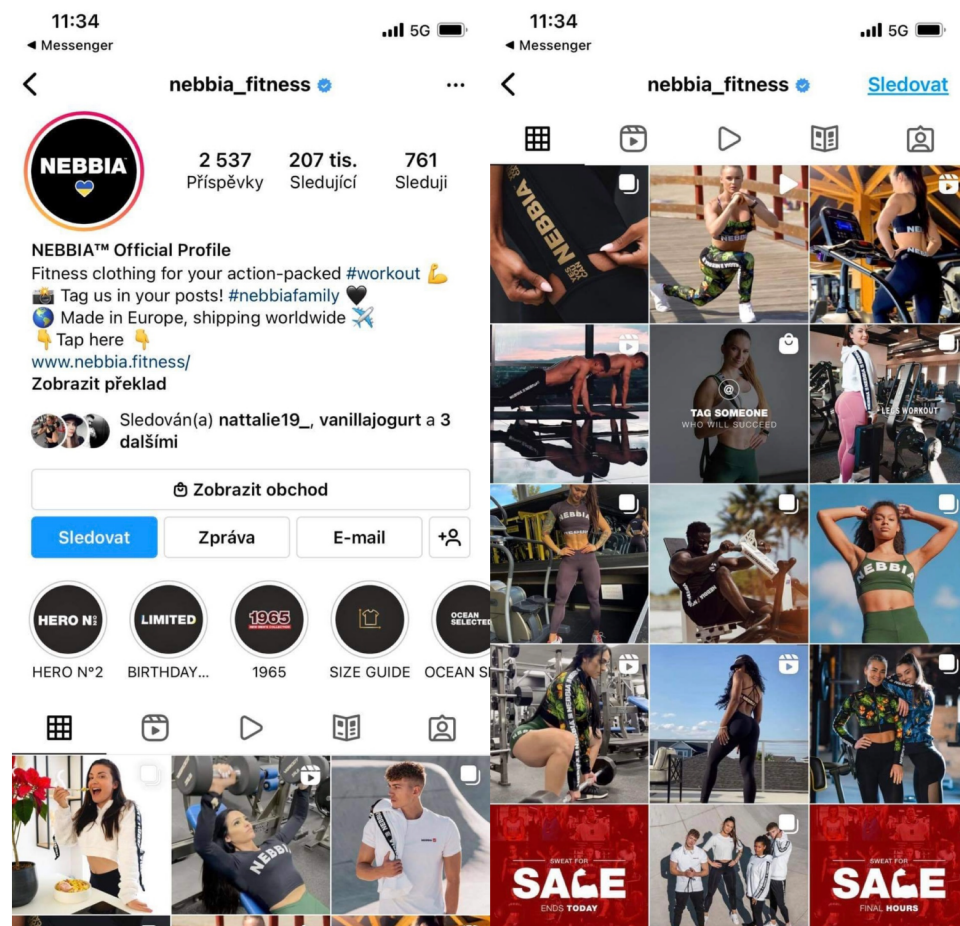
11:34
◄ Messenger
5G

nebbia_fitness

NEBBIA

2 537 Příspěvky
207 tis. Sledující
761 Sleduji

NEBBIA™ Official Profile
Fitness clothing for your action-packed #workout 💪
📸 Tag us in your posts! #nebbiafamily 🖤
🌍 Made in Europe, shipping worldwide ✈️
👇 Tap here 👇
www.nebbia.fitness/
Zobrazit překlad

Sledován(a) nattalie19_, vanillajogurt a 3 dalšími

Zobrazit obchod

Sledovat
Zpráva
E-mail

HERO N°2
LIMITED
1965
OCEAN SELECTED

HERO N°2
BIRTHDAY...
1965
SIZE GUIDE
OCEAN S

NEBBIA

11:34
◄ Messenger
5G

nebbia_fitness
Sledovat

NEBBIA
NEBBIA
TAG SOMEONE
WHO WILL SUCCEED
LET'S WORKOUT
NEBBIA
NEBBIA

SWEAT FOR
SALE
ENDS TODAY

SWEAT FOR
SALE
FINAL HOURS